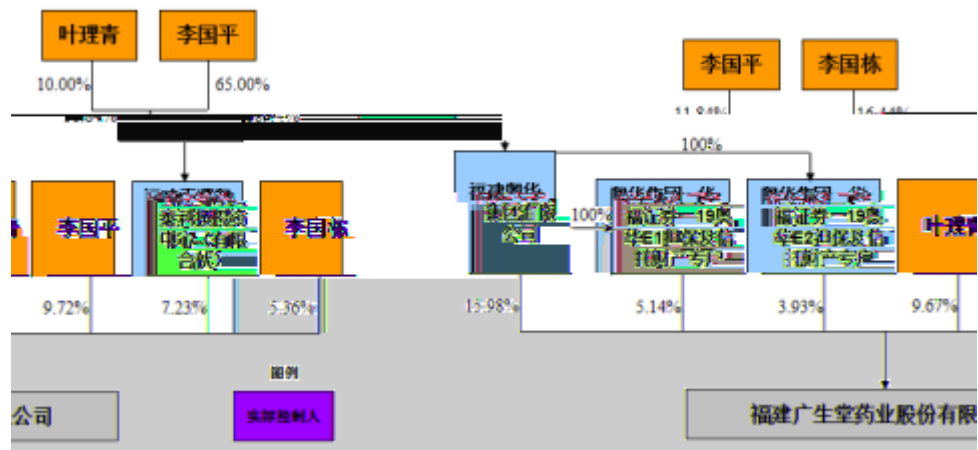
叶理青

李国平

10.00%

65.00%

李国平

李国栋

11.84%

16.44%

100%

李国平

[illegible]

李国栋

福建贸华集团有限公司

100%

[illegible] 福证券一19号 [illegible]

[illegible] 福证券一19号 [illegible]

叶理青

9.72%

7.23%

5.36%

15.98%

5.14%

3.93%

9.67%

图例

公司

实际控制人

福建广生堂药业股份有限